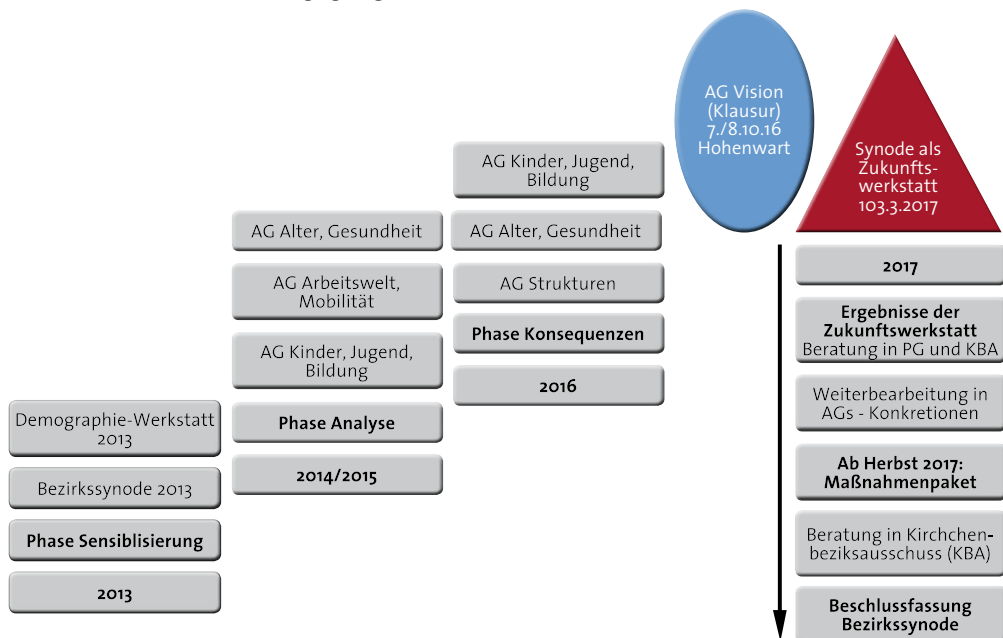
AG Vision (Klausur) 7./8.10.16 Hohenwart

Synode als Zukunfts-werkstatt 103.3.2017

AG Kinder, Jugend, Bildung

AG Alter, Gesundheit

AG Strukturen

Phase Konsequenzen

2016

AG Alter, Gesundheit

AG Arbeitswelt, Mobilität

AG Kinder, Jugend, Bildung

Phase Analyse

2014/2015

Demographie-Werkstatt 2013

Bezirkssynode 2013

Phase Sensiblisierung

2013

2017

Ergebnisse der Zukunftswerkstatt
Beratung in PG und KBA

Weiterbearbeitung in AGs - Konkretionen

Ab Herbst 2017: Maßnahmenpaket

Beratung in Kirchchenbeziksausschuss (KBA)

Beschlussfassung Bezirkssynode